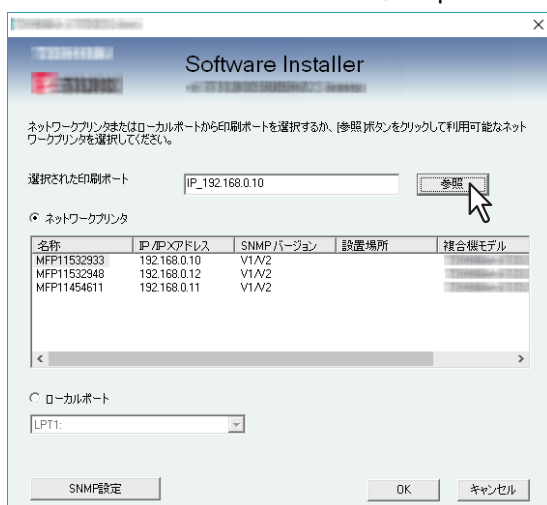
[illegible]

×

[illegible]

Software Installer

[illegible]

ネットワークプリンタまたはローカルポートから印刷ポートを選択するか、[参照]ボタンをクリックして利用可能なネットワークプリンタを選択してください。

選択された印刷ポート IP_192.168.0.10 参照

ネットワークプリンタ

| 名称 | IP/IPXアドレス | SNMPバージョン | 設置場所 | 複合機モデル |
|---|---|---|---|---|
| MFP11532933 | 192.168.0.10 | V1/V2 | | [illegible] |
| MFP11532948 | 192.168.0.12 | V1/V2 | | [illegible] |
| MFP11454611 | 192.168.0.11 | V1/V2 | | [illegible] |

ローカルポート

LPT1:

SNMP設定

OK

キャンセル